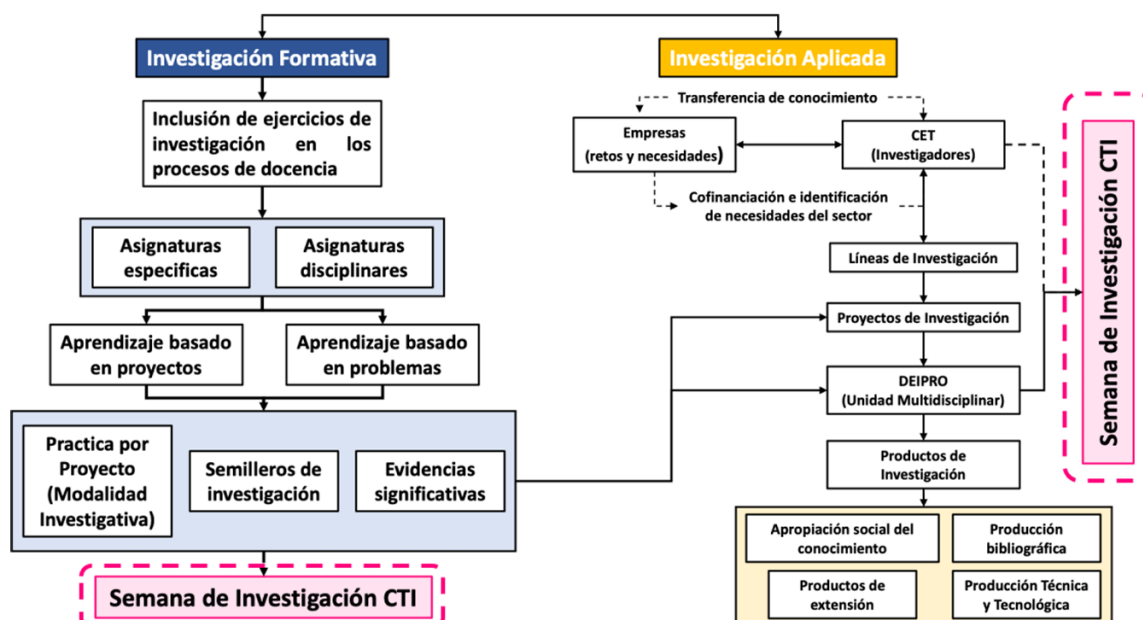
Investigación Formativa

Inclusión de ejercicios de investigación en los procesos de docencia

Asignaturas especificas

Asignaturas disciplinares

Aprendizaje basado en proyectos

Aprendizaje basado en problemas

Practica por Proyecto (Modalidad Investigativa)

Semilleros de investigación

Evidencias significativas

Semana de Investigación CTI

Investigación Aplicada

Transferencia de conocimiento

Empresas (retos y necesidades)

CET (Investigadores)

Cofinanciación e identificación de necesidades del sector

Líneas de Investigación

Proyectos de Investigación

DEIPRO (Unidad Multidisciplinar)

Productos de Investigación

Apropiación social del conocimiento

Producción bibliográfica

Productos de extensión

Producción Técnica y Tecnológica

Semana de Investigación CTI